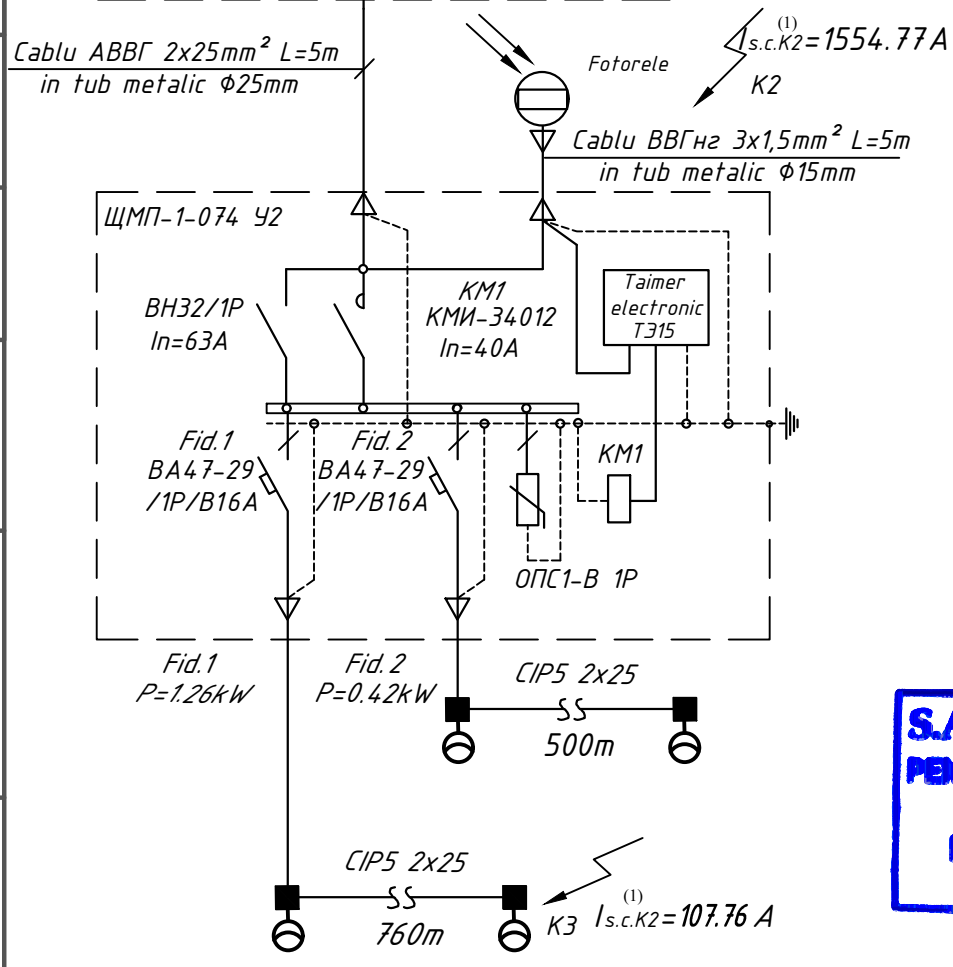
Cablu АВВГ 2x25mm² L=5m
in tub metalic Φ25mm

Fotorele

$I^{(1)}_{s.c.K2}$=1554.77 A

K2

Cablu ВВГнг 3x1,5mm² L=5m
in tub metalic Φ15mm

ЩМП-1-074 У2

ВН32/1P
In=63A

KM1
КМИ-34012
In=40A

Taimer
electronic
ТЭ15

Fid.1
ВА47-29
/1P/B16A

Fid.2
ВА47-29
/1P/B16A

KM1

ОПС1-В 1P

Fid.1
P=1.26kW

Fid.2
P=0.42kW

CIP5 2x25

500m

CIP5 2x25

760m

K3 $I^{(1)}_{s.c.K2}$=107.76 A

S.A
PE
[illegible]